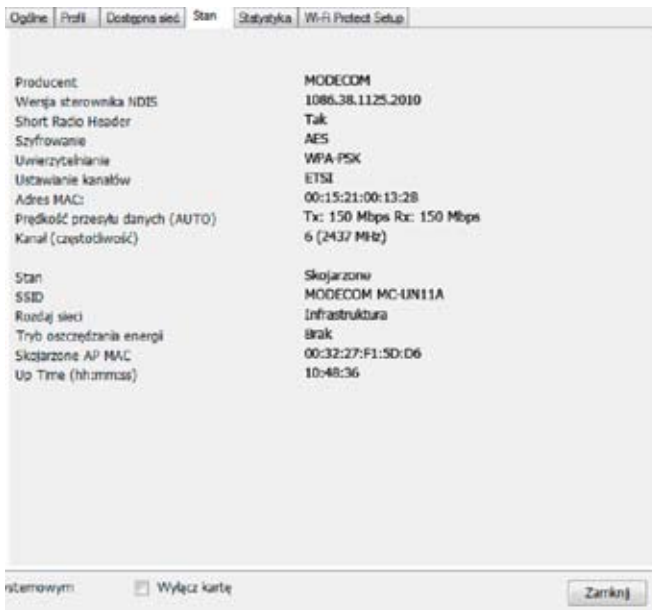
Ogólne | Profil | Dostępna sieć | Stan | Statystyka | Wi-Fi Protect Setup

| | |
|---|---|
| Producent | MODECOM |
| Wersja sterownika NDIS | 1086.38.1125.2010 |
| Short Radio Header | Tak |
| Szyfrowanie | AES |
| Uwierzytelnianie | WPA-PSK |
| Ustawianie kanałów | ETSI |
| Adres MAC: | 00:15:21:00:13:28 |
| Prędkość przesyłu danych (AUTO) | Tx: 150 Mbps Rx: 150 Mbps |
| Kanał (częstotliwość) | 6 (2437 MHz) |
| Stan | Skojarzono |
| SSID | MODECOM MC-UN11A |
| Rodzaj sieci | Infrastruktura |
| Tryb oszczędzania energii | Brak |
| Skojarzone AP MAC | 00:32:27:F1:5D:D6 |
| Up Time (hh:mm:ss) | 10:48:36 |

stemowym Wyłącz kartę Zamknij